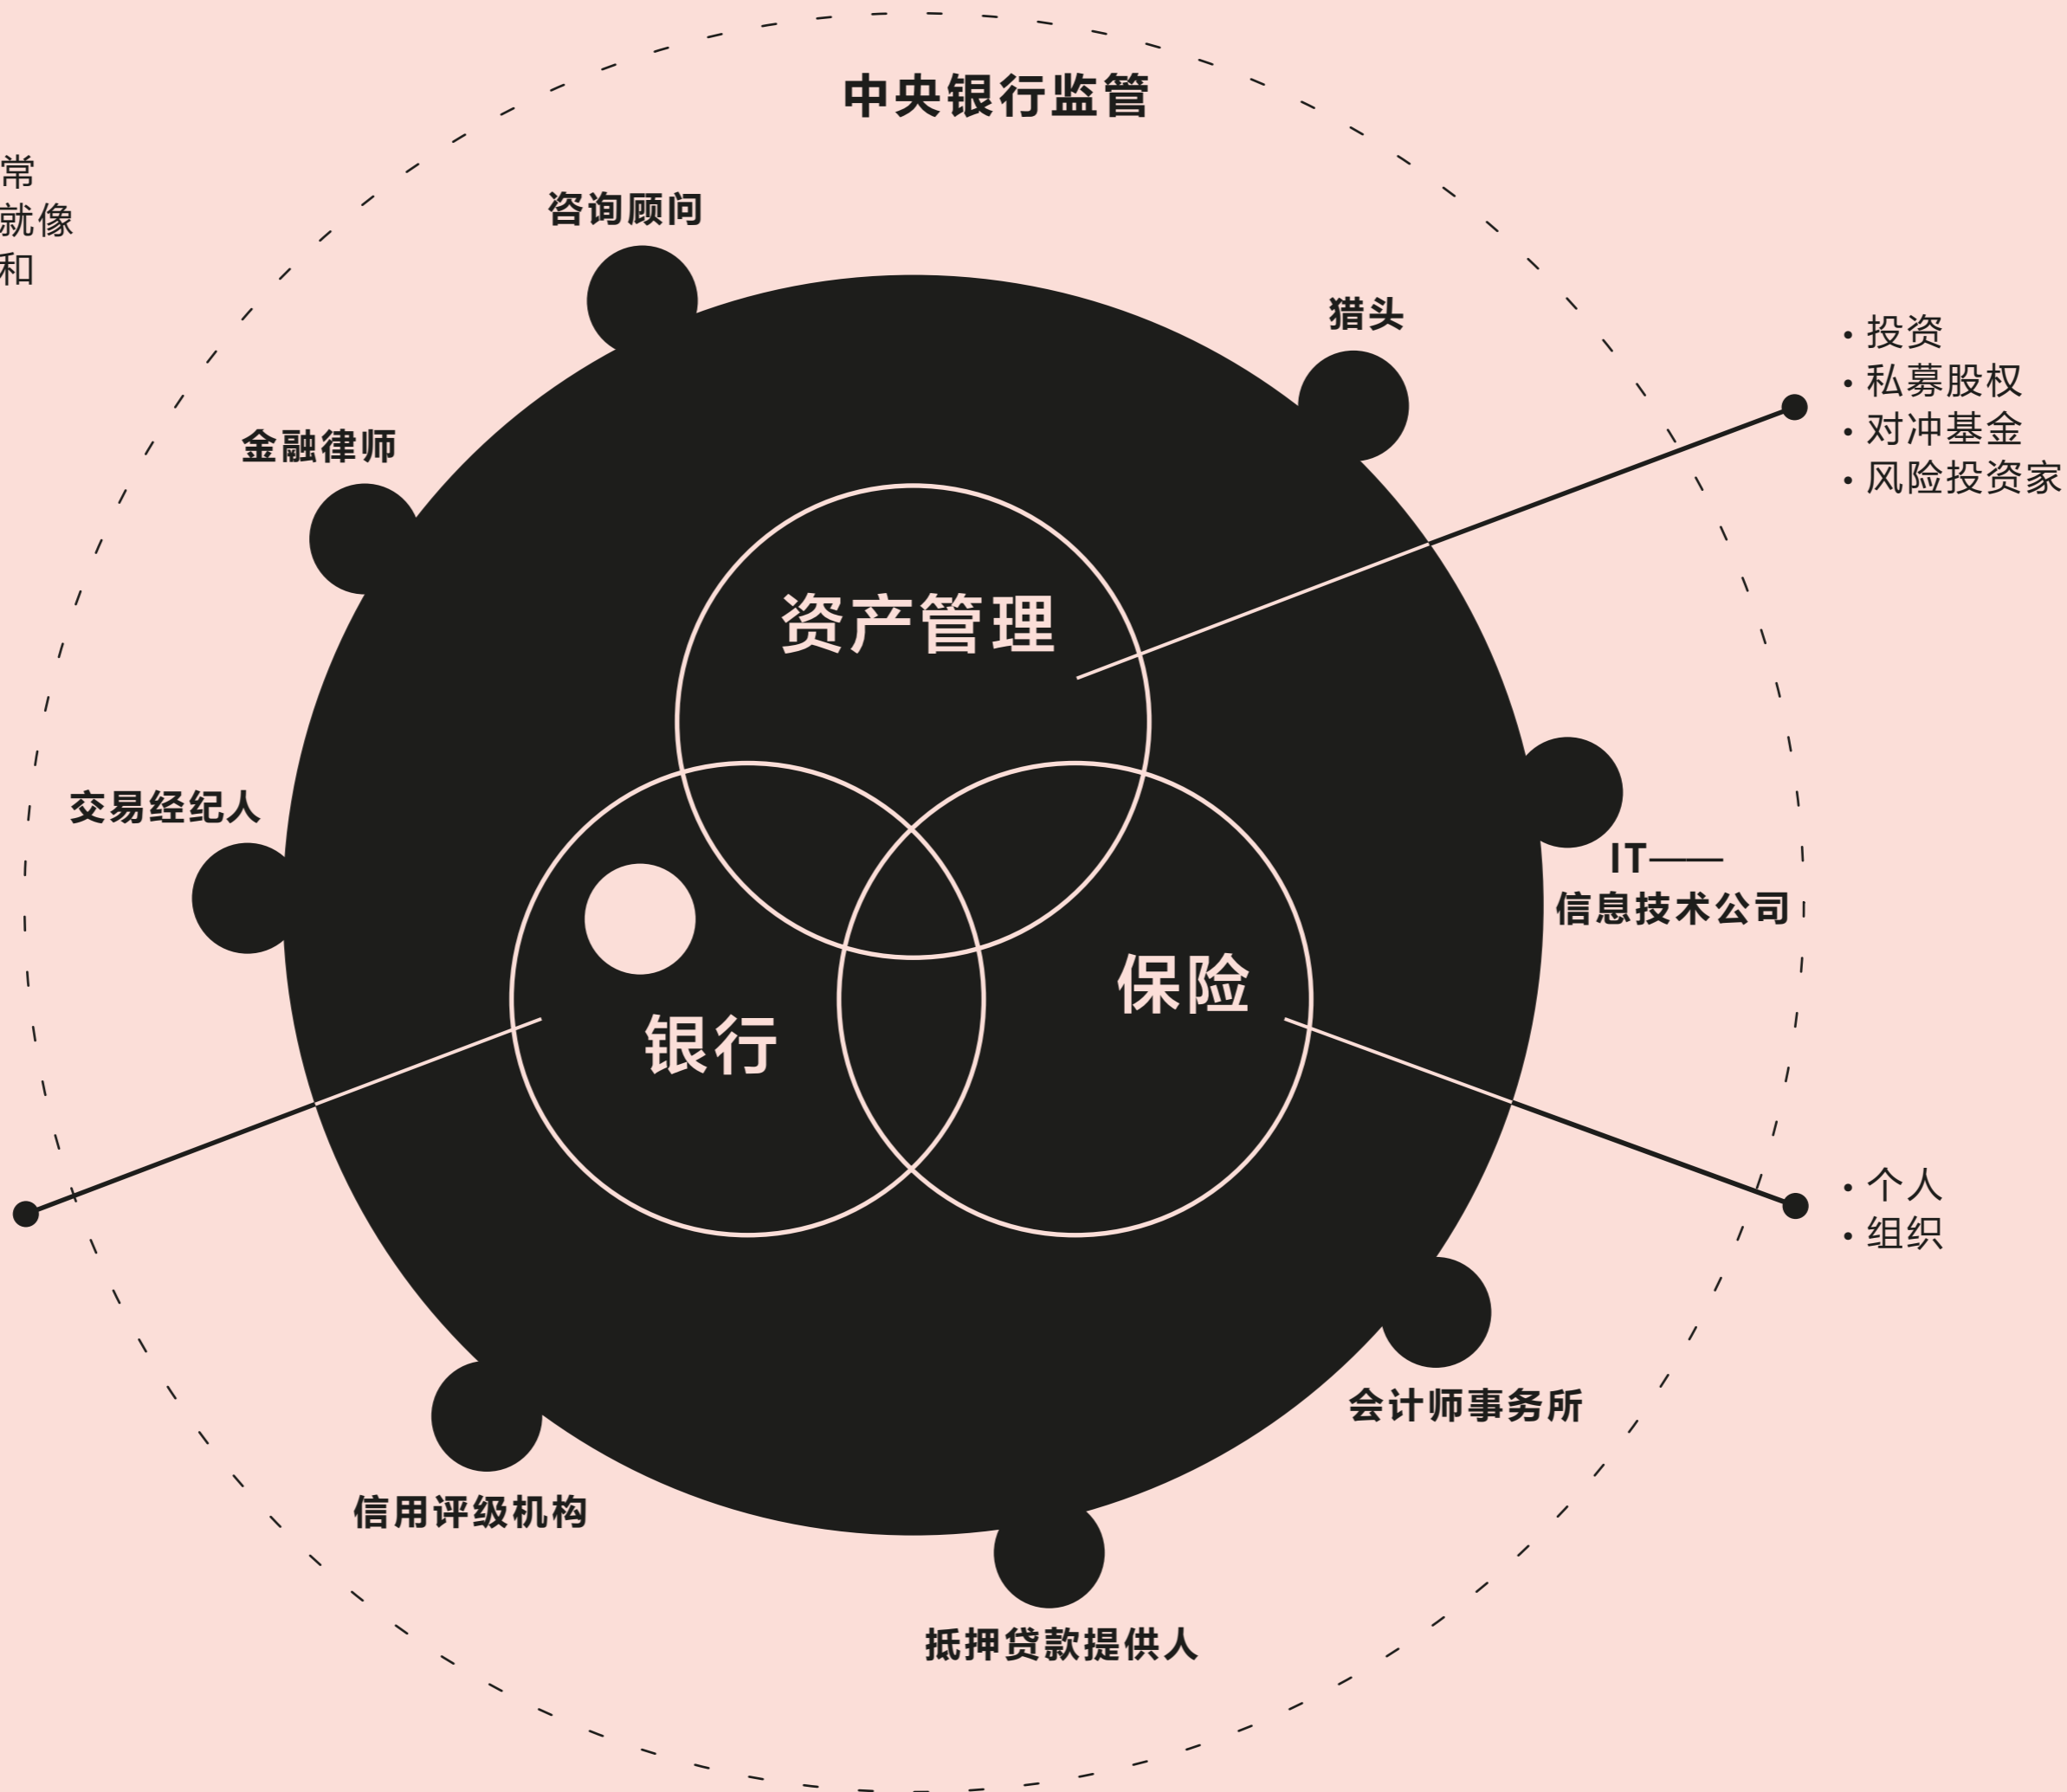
常
就像
和

中央银行监管

咨询顾问

猎头

• 投资
• 私募股权
• 对冲基金
• 风险投资家

金融律师

资产管理

交易经纪人

IT——
信息技术公司

保险

银行

• 个人
• 组织

会计师事务所

信用评级机构

抵押贷款提供人